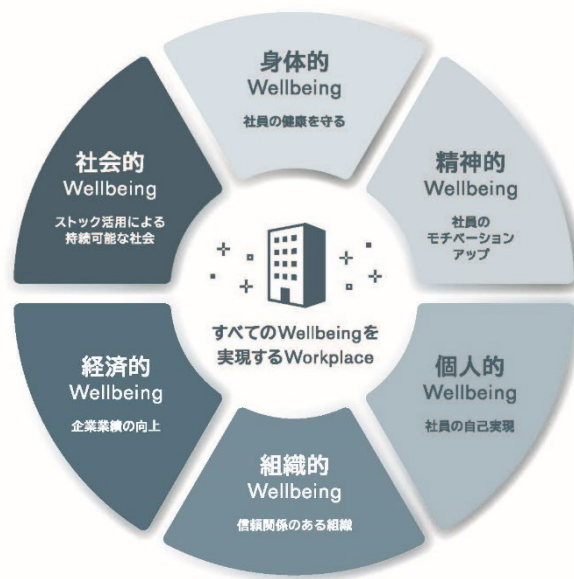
身体的
Wellbeing
社員の健康を守る

精神的
Wellbeing
社員の
モチベーション
アップ

個人的
Wellbeing
社員の自己実現

組織的
Wellbeing
信頼関係のある組織

経済的
Wellbeing
企業業績の向上

社会的
Wellbeing
ストック活用による
持続可能な社会

すべてのWellbeingを
実現するWorkplace